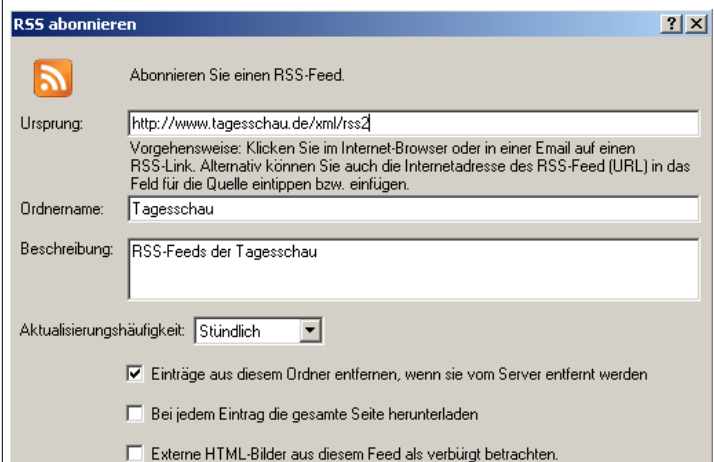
RSS abonnieren

?

Abonnieren Sie einen RSS-Feed.

Ursprung: http://www.tagesschau.de/xml/rss2

Vorgehensweise: Klicken Sie im Internet-Browser oder in einer Email auf einen RSS-Link. Alternativ können Sie auch die Internetadresse des RSS-Feed (URL) in das Feld für die Quelle eintippen bzw. einfügen.

Ordnername: Tagesschau

Beschreibung: RSS-Feeds der Tagesschau

Aktualisierungshäufigkeit: Stündlich

Einträge aus diesem Ordner entfernen, wenn sie vom Server entfernt werden

Bei jedem Eintrag die gesamte Seite herunterladen

Externe HTML-Bilder aus diesem Feed als verbürgt betrachten.